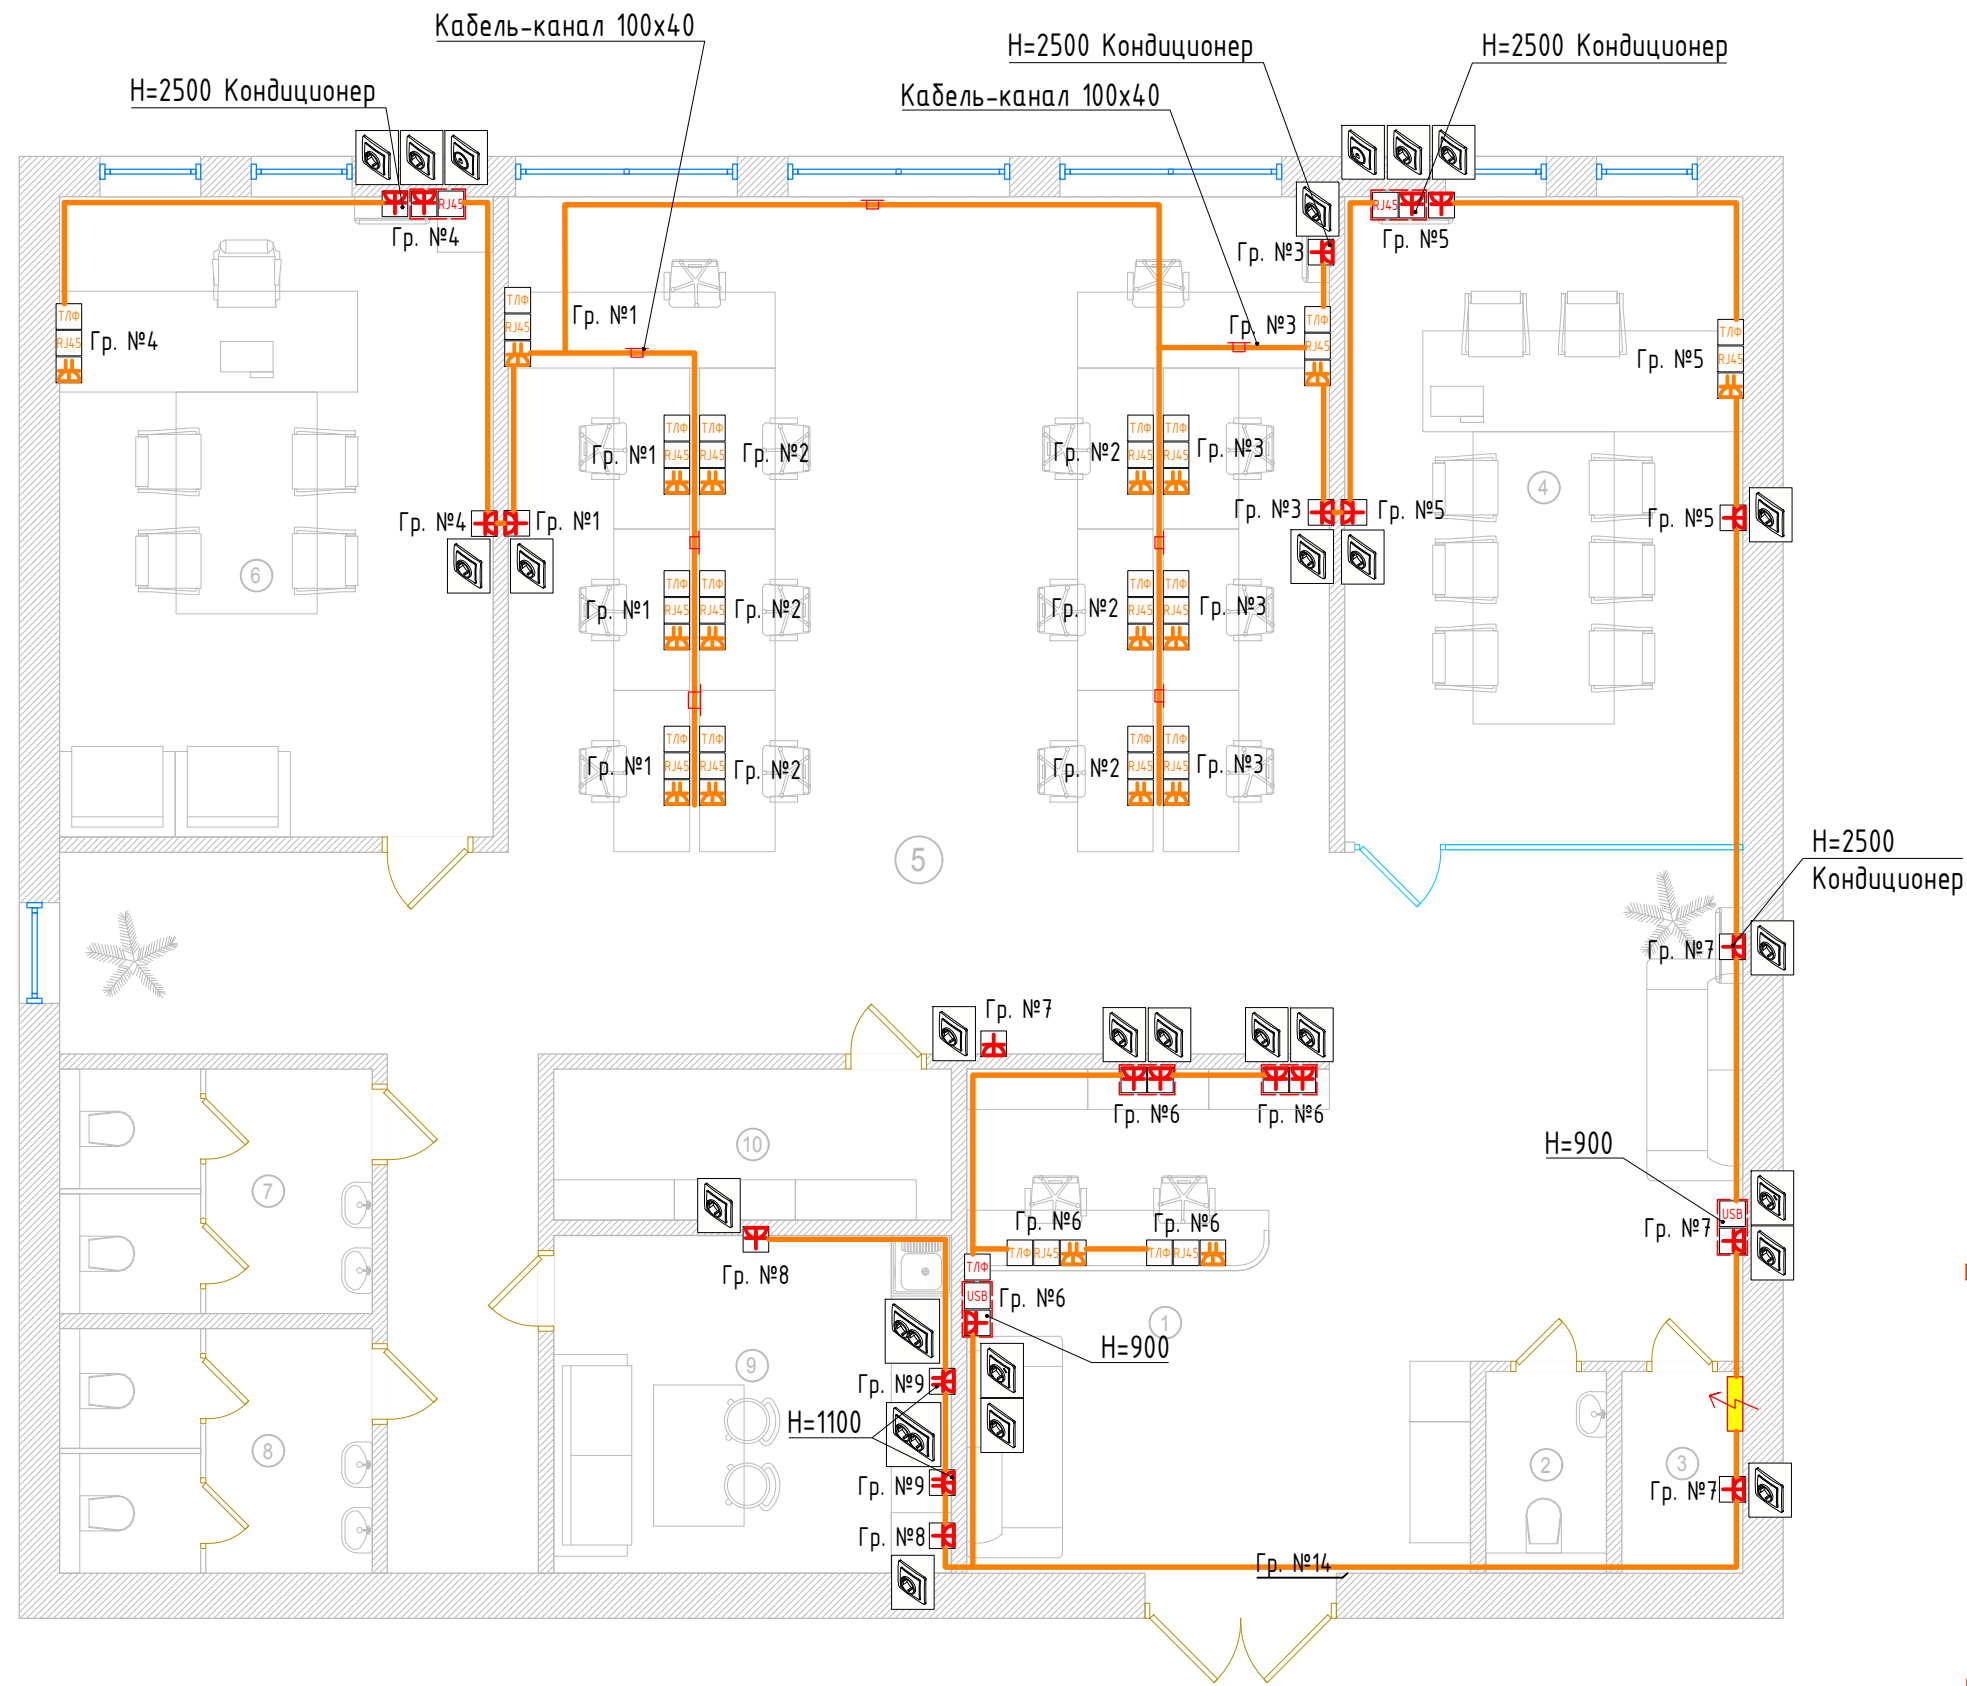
Кабель-канал 100х40

H=2500 Кондиционер

H=2500 Кондиционер

Кабель-канал 100х40

H=2500 Кондиционер

RJ45

Гр. №4

Гр. №3

RJ45

Гр. №5

ТЛФ
RJ45

Гр. №4

ТЛФ
RJ45

Гр. №1

Гр. №3

ТЛФ
RJ45

ТЛФ
RJ45

Гр. №5

Гр. №1

ТЛФ
RJ45

ТЛФ
RJ45

Гр. №2

Гр. №2

ТЛФ
RJ45

ТЛФ
RJ45

Гр. №3

Гр. №4

Гр. №1

Гр. №3

Гр. №5

Гр. №5

6

4

Гр. №1

ТЛФ
RJ45

ТЛФ
RJ45

Гр. №2

Гр. №2

ТЛФ
RJ45

ТЛФ
RJ45

Гр. №3

Гр. №1

ТЛФ
RJ45

ТЛФ
RJ45

Гр. №2

Гр. №2

ТЛФ
RJ45

ТЛФ
RJ45

Гр. №3

5

H=2500
Кондиционер

Гр. №7

Гр. №7

Гр. №6

Гр. №6

10

H=900

7

Гр. №6

Гр. №6

Гр. №7

ТЛФ RJ45

ТЛФ RJ45

USB

Гр. №8

ТЛФ

USB

Гр. №6

1

H=900

9

Гр. №9

H=1100

8

2

3

Гр. №9

Гр. №7

Гр. №8

Гр. №14